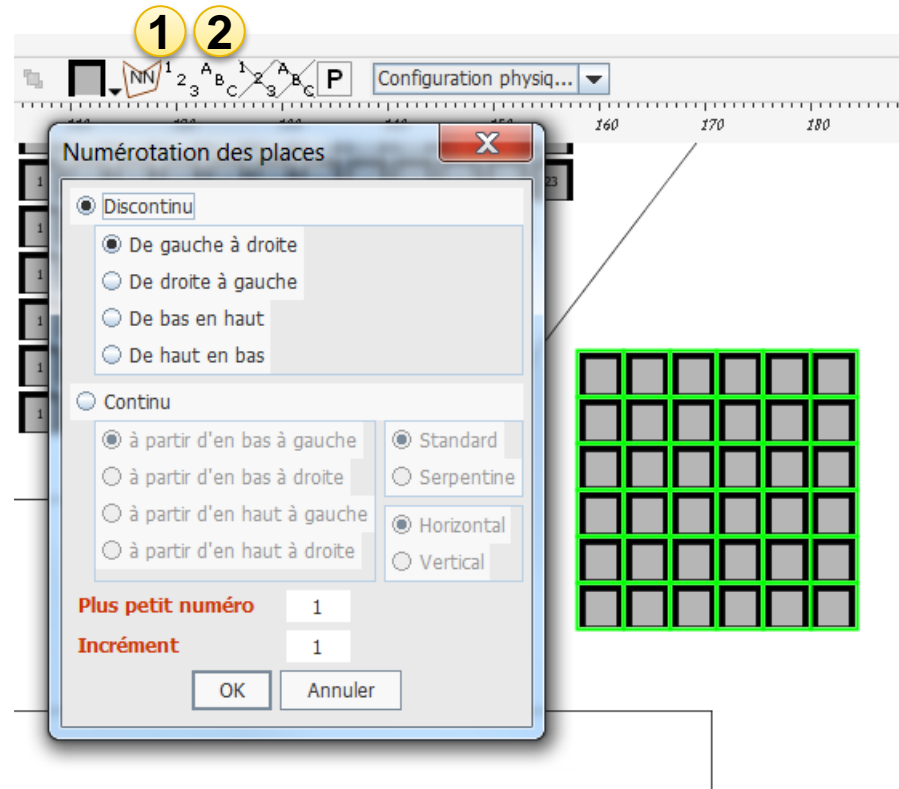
1 2

NN $^{1}{}_{2}{}_{3}$ $^{A}{}_{B}{}_{C}$ $^{1}{}_{2}{}_{3}$ $^{A}{}_{B}{}_{C}$ P Configuration physiq...

160 170 180

Numérotation des places

Discontinu

De gauche à droite

De droite à gauche

De bas en haut

De haut en bas

Continu

à partir d'en bas à gauche

à partir d'en bas à droite

à partir d'en haut à gauche

à partir d'en haut à droite

Standard

Serpentine

Horizontal

Vertical

Plus petit numéro 1

Incrément 1

OK Annuler